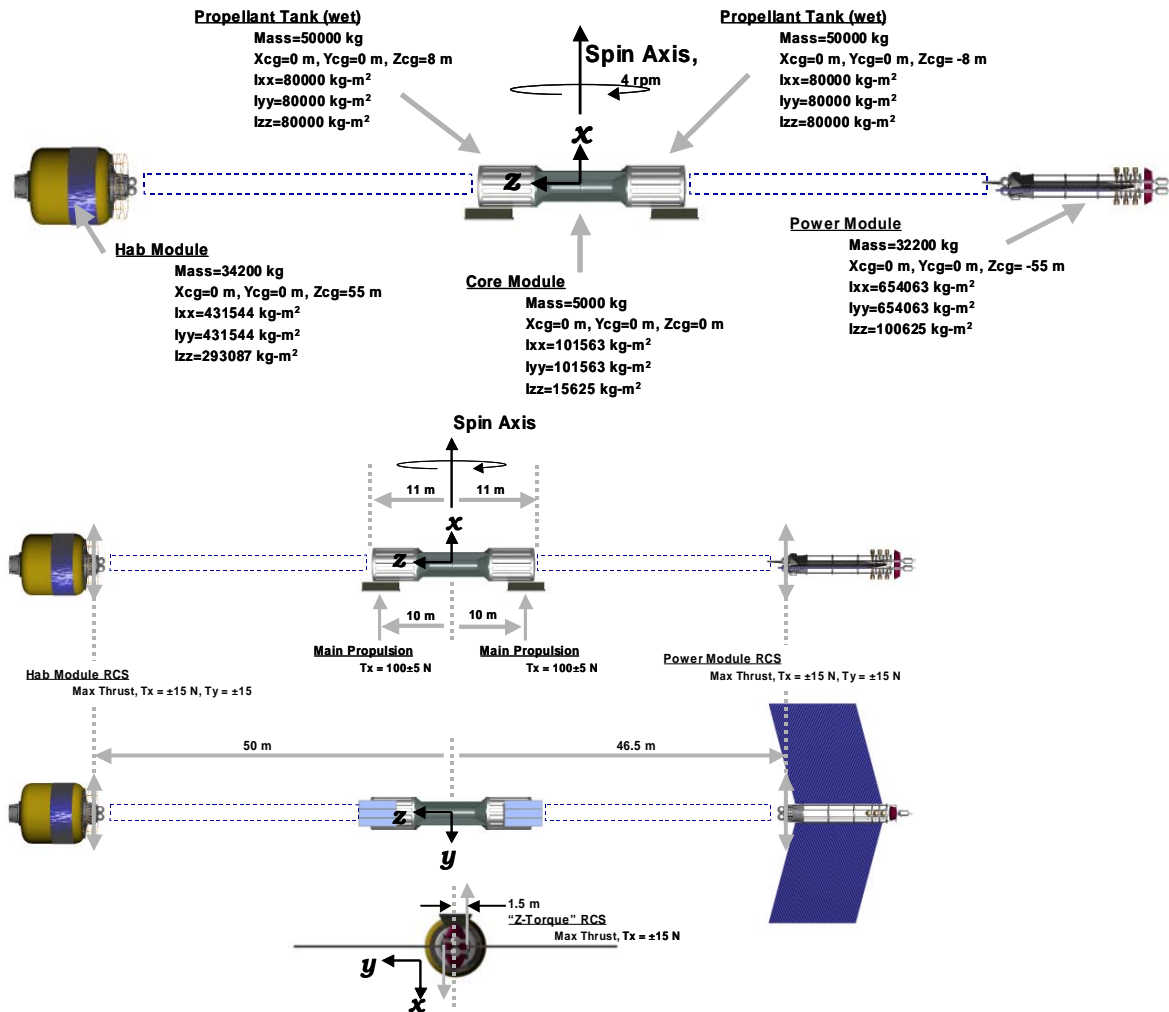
Propellant Tank (wet)
Mass=50000 kg
Xcg=0 m, Ycg=0 m, Zcg=8 m
Ixx=80000 kg-m$^2$
Iyy=80000 kg-m$^2$
Izz=80000 kg-m$^2$

Spin Axis,
4 rpm

Propellant Tank (wet)
Mass=50000 kg
Xcg=0 m, Ycg=0 m, Zcg= -8 m
Ixx=80000 kg-m$^2$
Iyy=80000 kg-m$^2$
Izz=80000 kg-m$^2$

x
z

Hab Module
Mass=34200 kg
Xcg=0 m, Ycg=0 m, Zcg=55 m
Ixx=431544 kg-m$^2$
Iyy=431544 kg-m$^2$
Izz=293087 kg-m$^2$

Core Module
Mass=5000 kg
Xcg=0 m, Ycg=0 m, Zcg=0 m
Ixx=101563 kg-m$^2$
Iyy=101563 kg-m$^2$
Izz=15625 kg-m$^2$

Power Module
Mass=32200 kg
Xcg=0 m, Ycg=0 m, Zcg= -55 m
Ixx=654063 kg-m$^2$
Iyy=654063 kg-m$^2$
Izz=100625 kg-m$^2$

Spin Axis
11 m
11 m
x
z
10 m
10 m
Main Propulsion
Tx = 100±5 N
Main Propulsion
Tx = 100±5 N

Hab Module RCS
Max Thrust, Tx = ±15 N, Ty = ±15

Power Module RCS
Max Thrust, Tx = ±15 N, Ty = ±15 N

50 m
46.5 m
z
y

1.5 m
"Z-Torque" RCS
Max Thrust, Tx = ±15 N
y
x